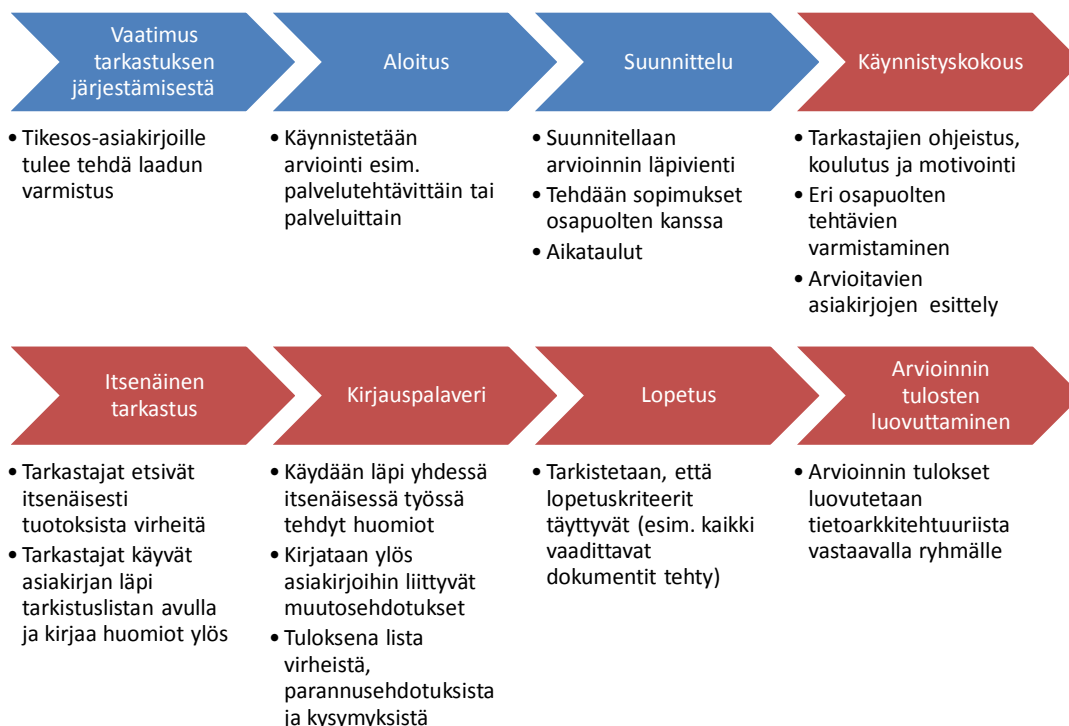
Vaatimus tarkastuksen järjestämisestä

• Tikesos-asiakirjoille tulee tehdä laadun varmistus

Aloitus

• Käynnistetään arviointi esim. palvelutehtävittäin tai palveluittain

Suunnittelu

• Suunnitellaan arvioinnin läpivienti
• Tehdään sopimukset osapuolten kanssa
• Aikataulut

Käynnistyskokous

• Tarkastajien ohjeistus, koulutus ja motivointi
• Eri osapuolten tehtävien varmistaminen
• Arvioitavien asiakirjojen esittely

Itsenäinen tarkastus

• Tarkastajat etsivät itsenäisesti tuotoksista virheitä
• Tarkastajat käyvät asiakirjan läpi tarkistuslistan avulla ja kirjaa huomiot ylös

Kirjauspalaveri

• Käydään läpi yhdessä itsenäisessä työssä tehdyt huomiot
• Kirjataan ylös asiakirjoihin liittyvät muutosehdotukset
• Tuloksena lista virheistä, parannusehdotuksista ja kysymyksistä

Lopetus

• Tarkistetaan, että lopetuskriteerit täyttyvät (esim. kaikki vaadittavat dokumentit tehty)

Arvioinnin tulosten luovuttaminen

• Arvioinnin tulokset luovutetaan tietoarkkitehtuuriista vastaavalla ryhmälle